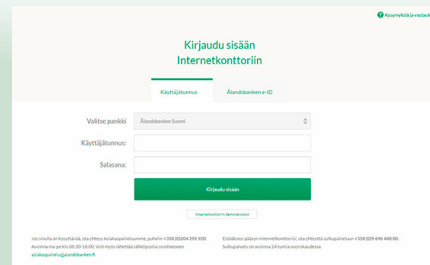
Kysymyksiä ja vastauksia

Kirjaudu sisään
Internetkonttoriin

Käyttäjätunnus

Ålandsbanken e-ID

Valitse pankki

Ålandsbanken Suomi

Käyttäjätunnus:

Salasana:

Kirjaudu sisään

Internetkonttorin demoversio

Jos sinulla on kysyttävää, ota yhteys asiakaspalveluumme, puhelin +358 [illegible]
Avoinna ma-pe klo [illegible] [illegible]
asiakaspalvelu@alandsbanken.fi

Estääksesi pääsyn internetkonttoriin, ota yhteyttä sulkupalveluun +358 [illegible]
Sulkupalvelu on avoinna 24 tuntia vuorokaudessa.